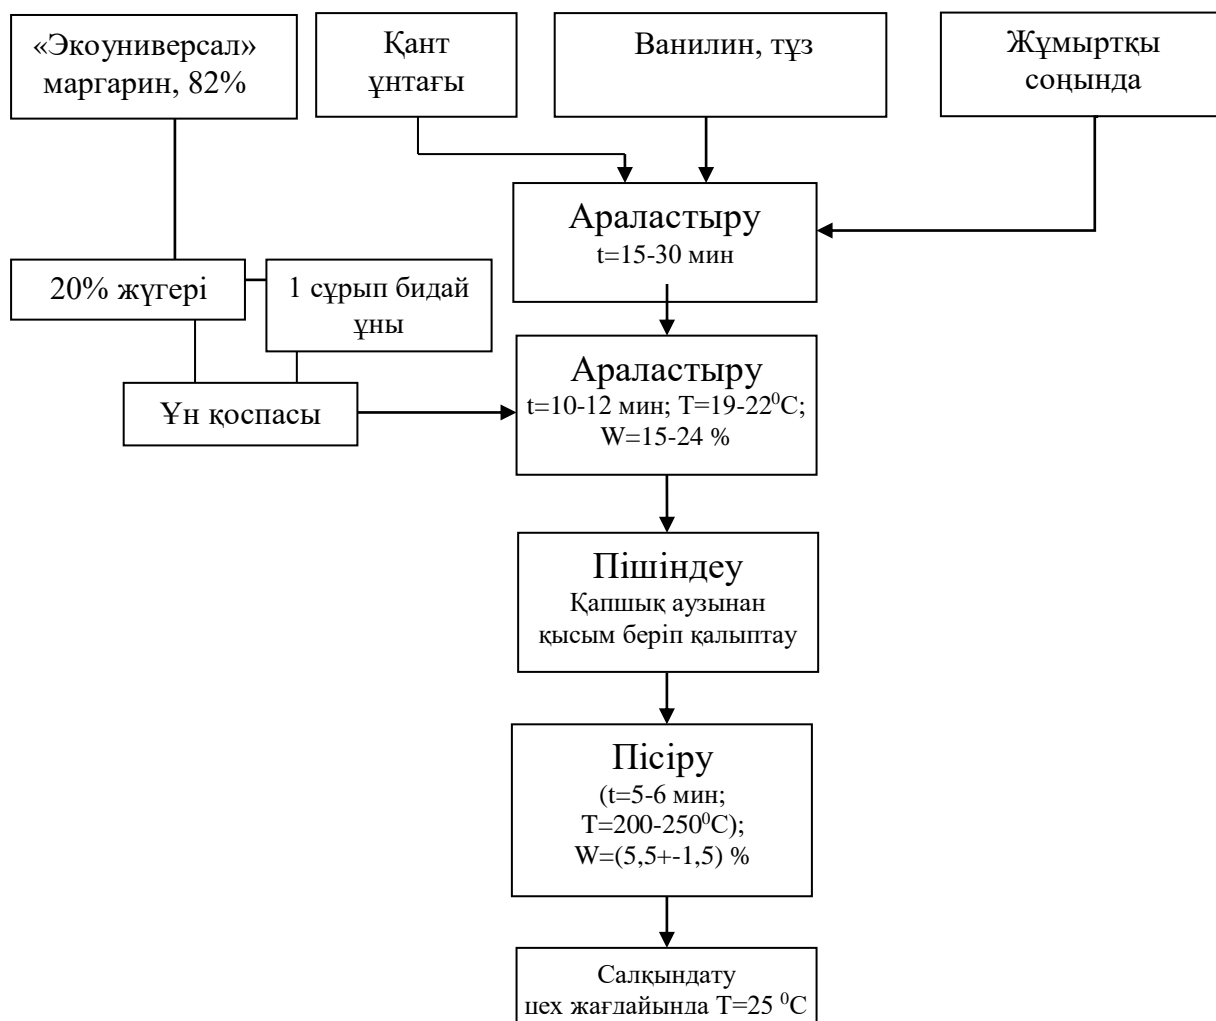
«Экоуниверсал» маргарин, 82%

Қант ұнтағы

Ванилин, тұз

Жұмыртқы соңында

Араластыру
t=15-30 мин

20% жүгері

1 сұрып бидай ұны

Ұн қоспасы

Араластыру
t=10-12 мин; T=19-22$^0$C;
W=15-24 %

Пішіндеу
Қапшық аузынан қысым беріп қалыптау

Пісіру
(t=5-6 мин;
T=200-250$^0$C);
W=(5,5+-1,5) %

Салқындату
цех жағдайында T=25 $^0$C